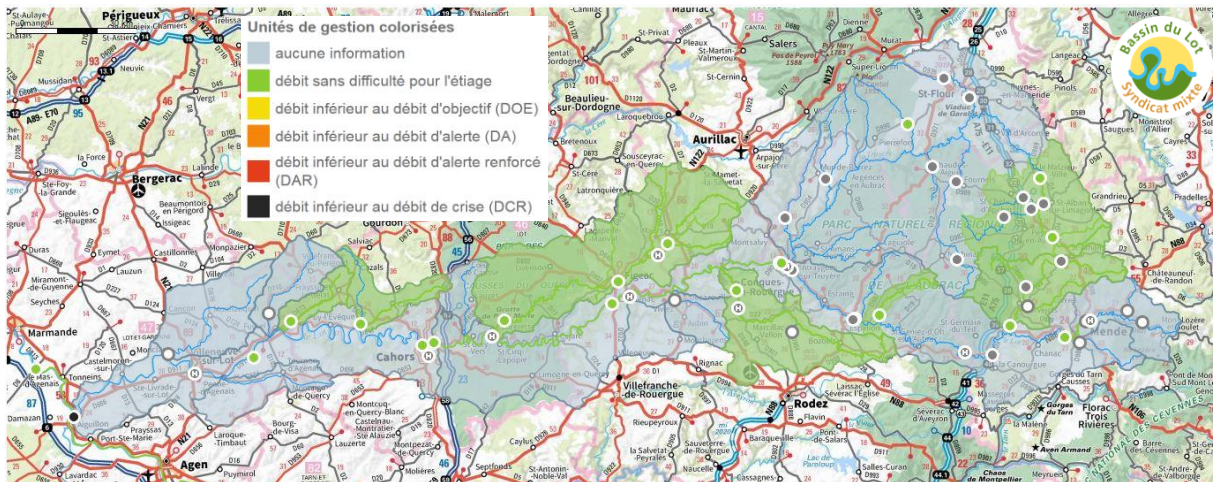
Unités de gestion colorisées

aucune information

débit sans difficulté pour l'étiage

débit inférieur au débit d'objectif (DOE)

débit inférieur au débit d'alerte (DA)

débit inférieur au débit d'alerte renforcé (DAR)

débit inférieur au débit de crise (DCR)

Bassin du Lot
Syndicat mixte

Périgueux
Bergerac
Marmande
Agen
Cahors
Gourdon
Aurillac
Salers
St-Flour
Rodez
Villefranche-de-Rouergue
Mende
Beaulieu-sur-Dordogne
Figeac
Conques-en-Rouergue
Millau
Florac Trois Rivières
Aiguillon
Fumel
Tonneins
Villeneuve-sur-Lot
Ste-Livrade-sur-Lot
Port-Ste-Marie
Damazan
Laroque-Timbaut
Castelnau-Montratier-Ste Alauzie
Montcuq-en-Quercy-Blanc
Lauzerte
Caylus
Septfonds
St-Antonin-Noble-Val
Najac
Laguépie
Rignac
Marcillac-Vallon
Bozouls
Espalion
Laissac-Sévérac l'Eglise
Sévérac d'Aveyron
La Canourgue
Chanac
St-Germain-du-Teil
St-Chély-d'Apcher
Le Malzieu-Ville
St-Alban-sur-Limagnole
Grandrieu
Châteauneuf-de-Randon
Langogne
Saugues
Pinols
Mauriac
Pleaux
St-Martin-Valmeroux
St-Cernin
Maurs
Montsalvy
Laguiole
Aubrac
Chaudes-Aigues
Pierrefort
Vic-sur-Cère
Arpajon-sur-Cère
Lacapelle-Marival
Gramat
Rocamadour
Souillac
Salviac
Puy-l'Évêque
Luzech
St-Cirq-Lapopie
Limogne-en-Quercy
Cajarc
Sauveterre-de-Rouergue
Baraqueville
La Salvetat-Peyralès
Naucelle
Pont-de-Salars
Flavin
Salles-Curan
Lac de Pareloup
Gorges du Tarn
Aven Armand
Chaos de Montpellier-le-Vieux
Causses
Plomb du Cantal
Puy de Mary
Viaduc de Garabit
Beaumont-en-Périgord
Issigeac
Eymet
Duras
Lauzun
Seyches
Miramont-de-Guyenne
Castillonnès
Villeréal
Monflanquin
Ste-Foy-la-Grande
Sigoulès-et-Flaugeac
Neuvic
Mussidan
Lalinde
La Force
Bourg-de-Visa
Montaigu-de-Quercy
Prayssas
Puymirol
Cancon
Lacapelle-Biron
Latronquière
Sousceyrac-en-Quercy
Bretenoux
St-Céré
Laroquebrou
PARC NATUREL RÉGIONAL DE L'AUBRAC
CAUSSES DU QUERCY
PARC NATIONAL DES CÉVENNES
Causses du Tarn
Sud Mont Lozère
Lozère